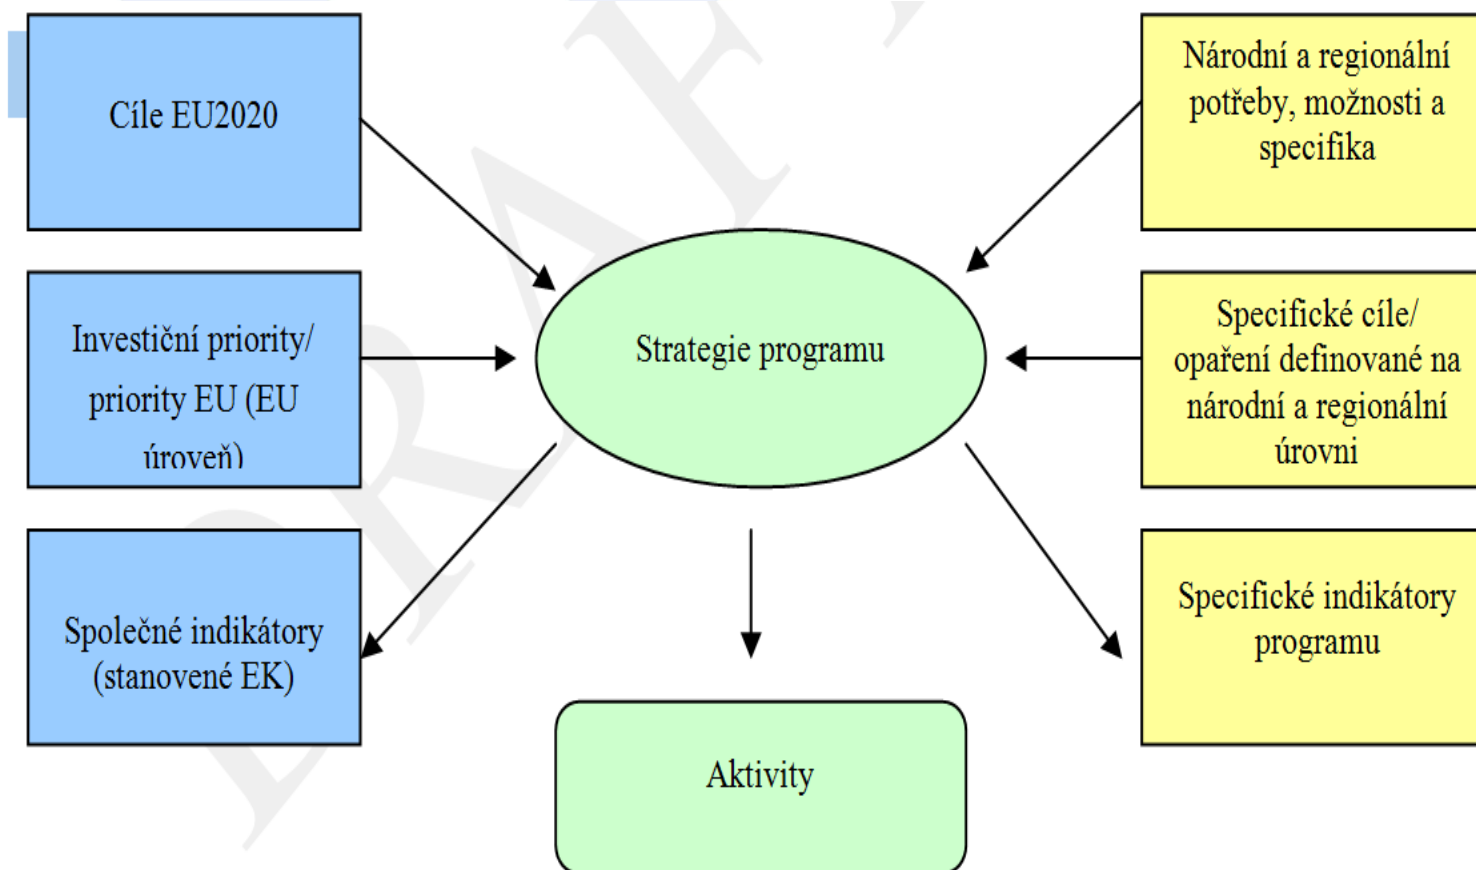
Cíle EU2020

Investiční priority/ priority EU (EU úroveň)

Společné indikátory (stanovené EK)

Strategie programu

Aktivity

Národní a regionální potřeby, možnosti a specifika

Specifické cíle/ opaření definované na národní a regionální úrovni

Specifické indikátory programu

DRAFT